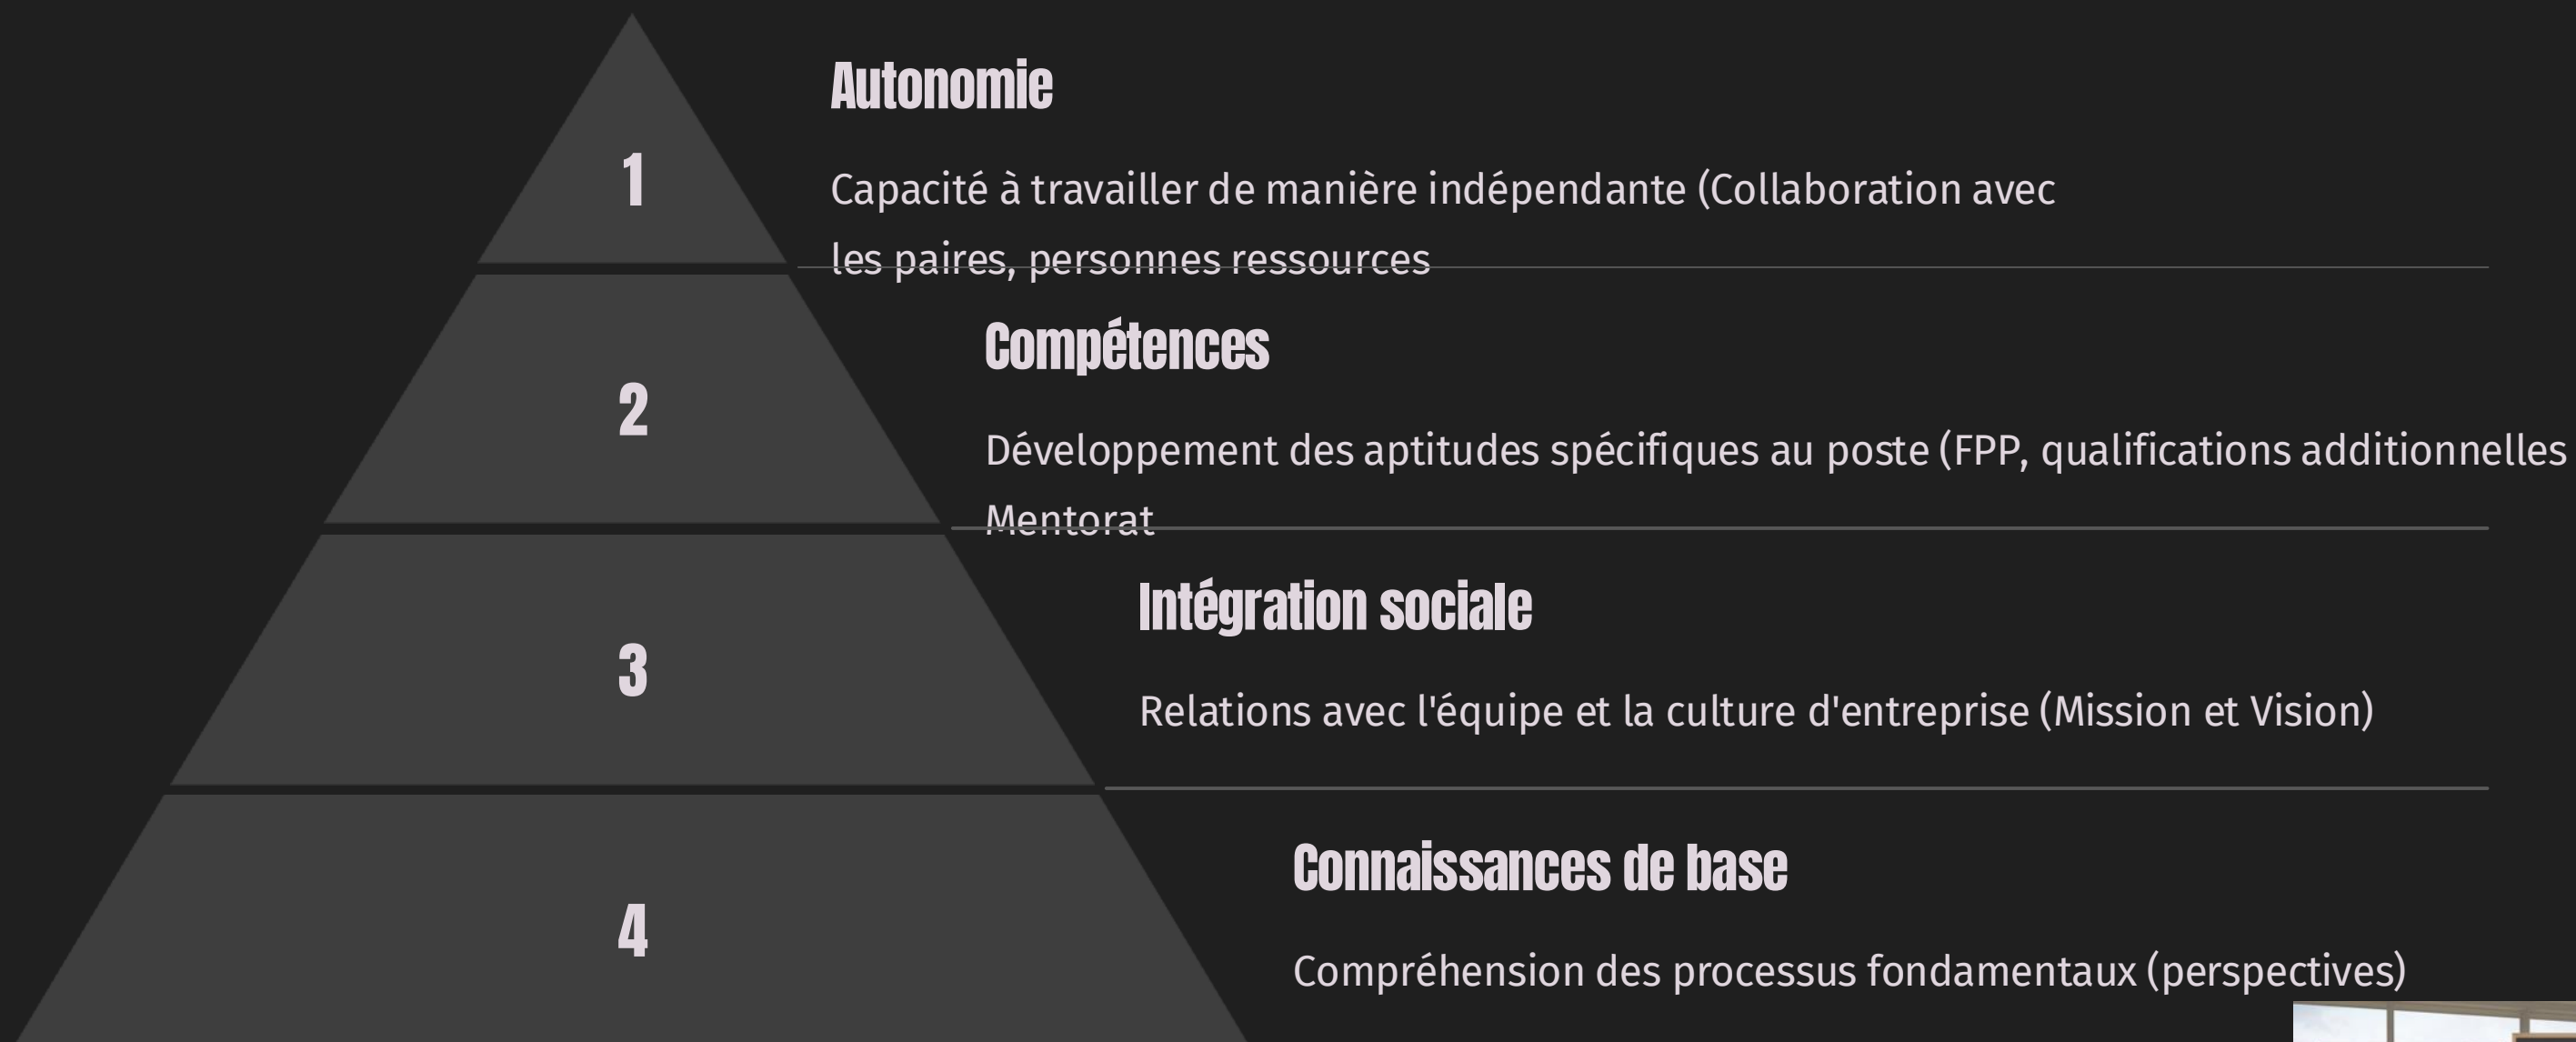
1

Autonomie

Capacité à travailler de manière indépendante (Collaboration avec les paires, personnes ressources

2

Compétences

Développement des aptitudes spécifiques au poste (FPP, qualifications additionnelles Mentorat

3

Intégration sociale

Relations avec l'équipe et la culture d'entreprise (Mission et Vision)

4

Connaissances de base

Compréhension des processus fondamentaux (perspectives)